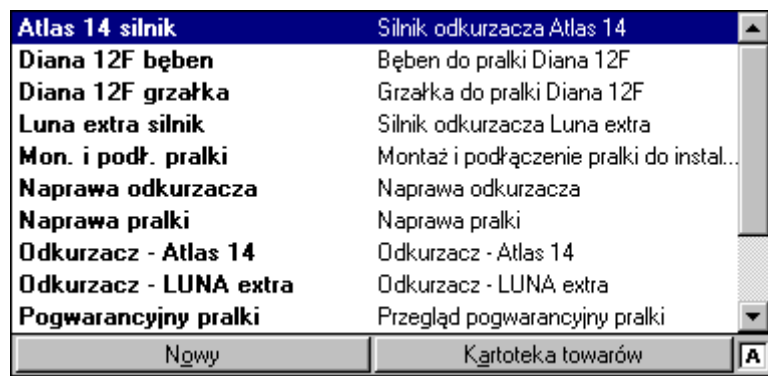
| | |
|---|---|
| Atlas 14 silnik | Silnik odkurzacza Atlas 14 |
| Diana 12F bęben | Bęben do pralki Diana 12F |
| Diana 12F grzałka | Grzałka do pralki Diana 12F |
| Luna extra silnik | Silnik odkurzacza Luna extra |
| Mon. i podł. pralki | Montaż i podłączenie pralki do instal... |
| Naprawa odkurzacza | Naprawa odkurzacza |
| Naprawa pralki | Naprawa pralki |
| Odkurzacz - Atlas 14 | Odkurzacz - Atlas 14 |
| Odkurzacz - LUNA extra | Odkurzacz - LUNA extra |
| Pogwarancyjny pralki | Przegląd pogwarancyjny pralki |

Nowy

Kartoteka towarów

A